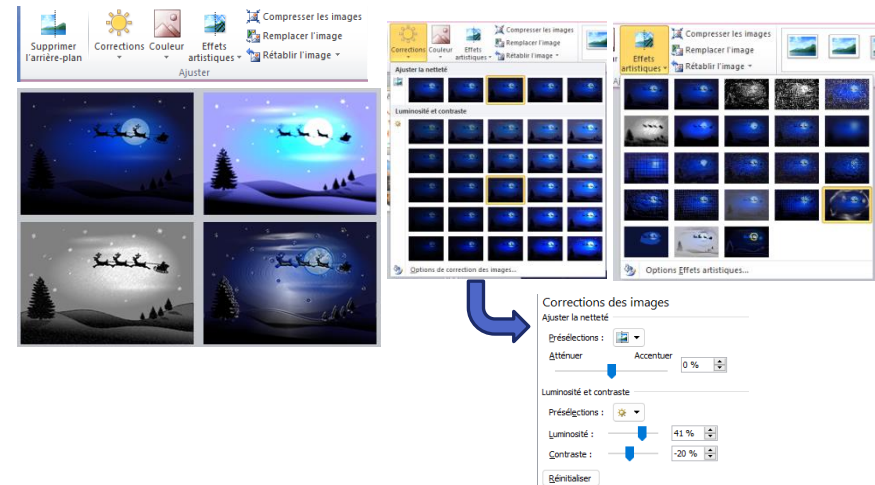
Supprimer l'arrière-plan
Corrections
Couleur
Effets artistiques
Compresser les images
Remplacer l'image
Rétablir l'image
Ajuster

Corrections
Couleur
Effets artistiques
Compresser les images
Remplacer l'image
Rétablir l'image
Ajuster la netteté
Luminosité et contraste
Options de correction des images...

Effets artistiques
Compresser les images
Remplacer l'image
Rétablir l'image
Options Effets artistiques...

Corrections des images
Ajuster la netteté
Présélections :
Atténuer
Accentuer
0 %
Luminosité et contraste
Présélections :
Luminosité :
41 %
Contraste :
-20 %
Réinitialiser